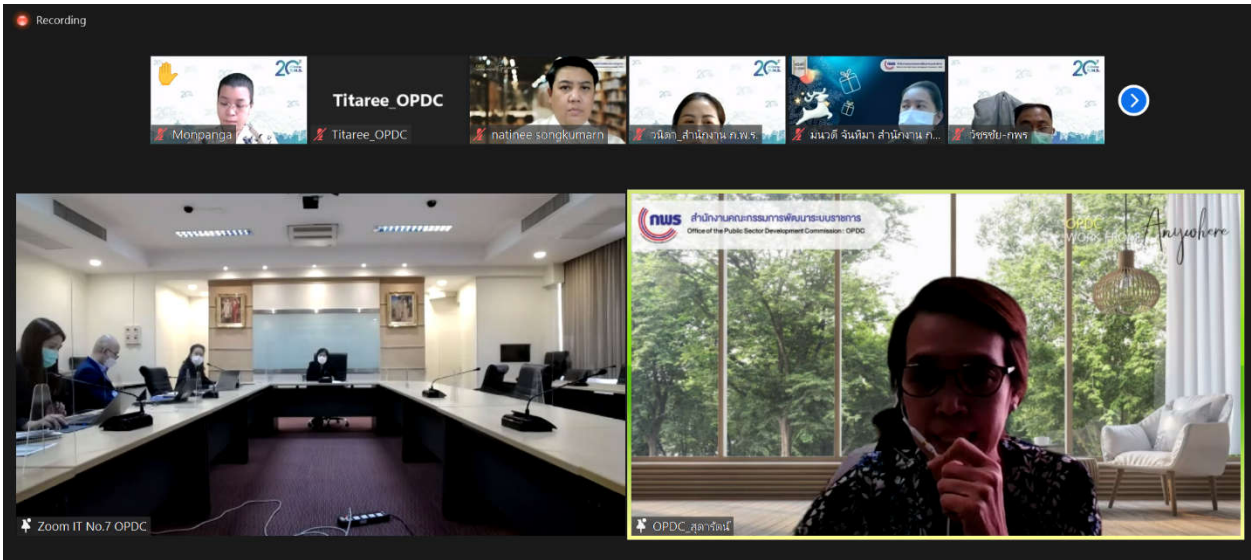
Recording

Monpanga

Titaree_OPDC

Titaree_OPDC

natinee songkumarn

วนิดา_สำนักงาน ก.พ.ร.

มนวดี จันทิมา สำนักงาน ก...

วัชรชัย-กพร

Zoom IT No.7 OPDC

nws สำนักงานคณะกรรมการพัฒนาระบบราชการ
Office of the Public Sector Development Commission : OPDC

OPDC
WORK FROM

Anywhere

OPDC_สุลารัตน์